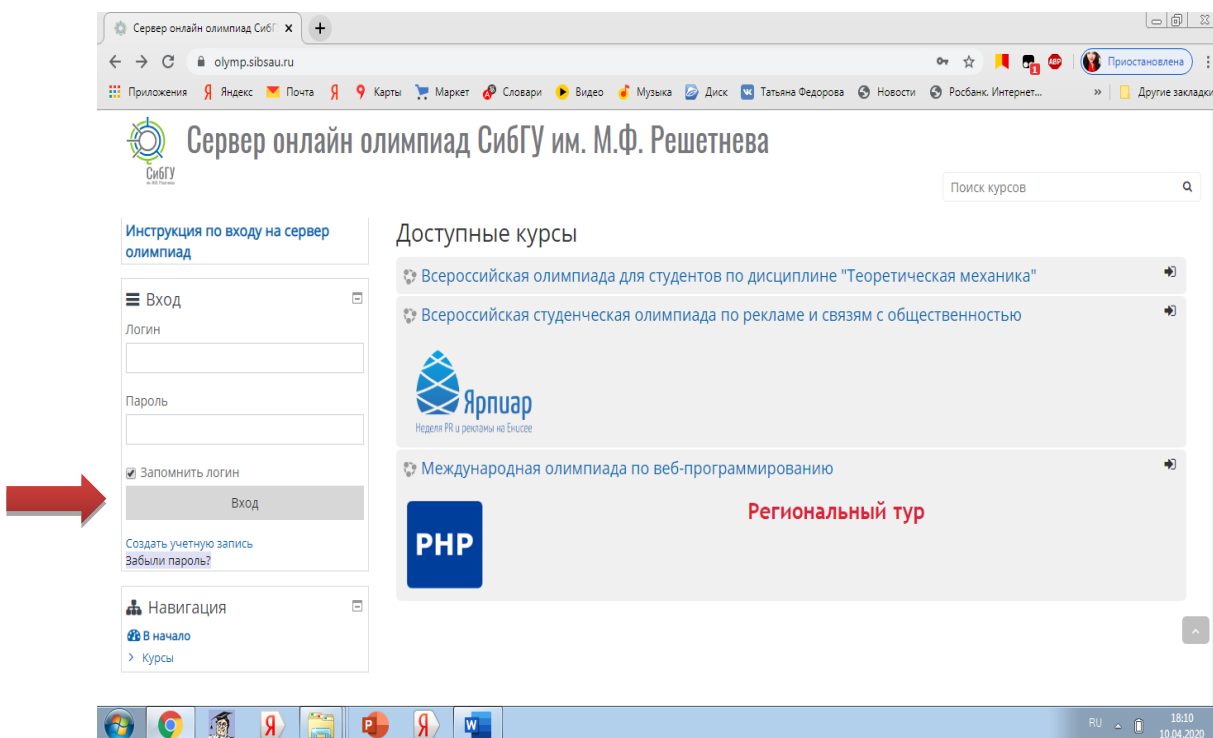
Сервер онлайн олимпиад СибГ ×

olymp.sibsau.ru

Приостановлена

Приложения Яндекс Почта Карты Маркет Словари Видео Музыка Диск Татьяна Федорова Новости Росбанк. Интернет... » Другие закладки

СибГУ

Сервер онлайн олимпиад СибГУ им. М.Ф. Решетнева

Поиск курсов

Инструкция по входу на сервер олимпиад

Вход

Логин

Пароль

Запомнить логин

Вход

Создать учетную запись
Забыли пароль?

Навигация

В начало
Курсы

Доступные курсы

Всероссийская олимпиада для студентов по дисциплине "Теоретическая механика"

Всероссийская студенческая олимпиада по рекламе и связям с общественностью

Ярпиар
Неделя PR и рекламы на Енисее

Международная олимпиада по веб-программированию

PHP

Региональный тур

RU 18:10 10.04.2020